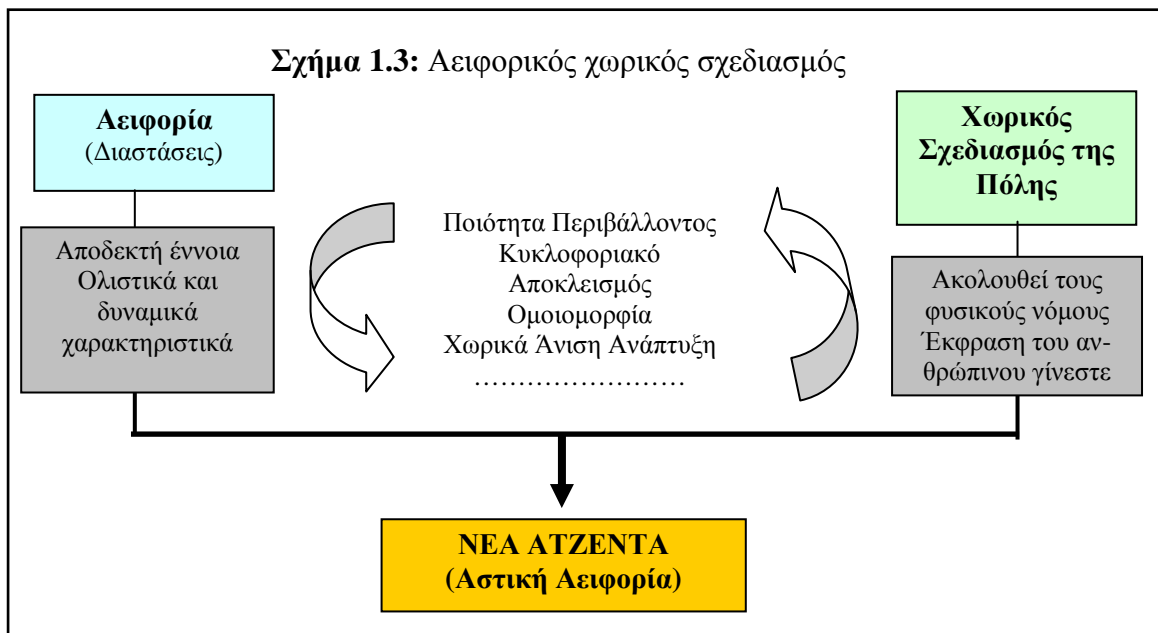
**Σχήμα 1.3:** Αειφορικός χωρικός σχεδιασμός

**Αειφορία**
(Διαστάσεις)

Αποδεκτή έννοια
Ολιστικά και
δυναμικά
χαρακτηριστικά

Ποιότητα Περιβάλλοντος
Κυκλοφοριακό
Αποκλεισμός
Ομοιομορφία
Χωρικά Άνιση Ανάπτυξη
……………………

**Χωρικός Σχεδιασμός της Πόλης**

Ακολουθεί τους
φυσικούς νόμους
Έκφραση του ανθρώπινου γίνεστε

**ΝΕΑ ΑΤΖΕΝΤΑ**
**(Αστική Αειφορία)**